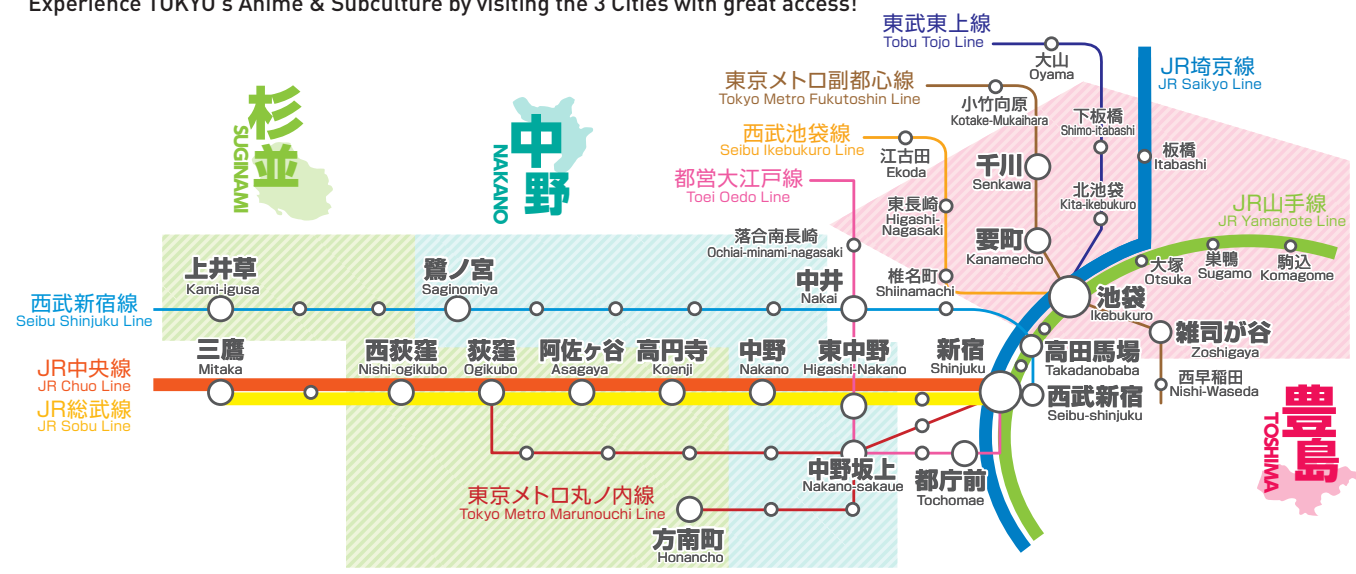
Experience TOKYO's Anime & Subculture by visiting the 3 Cities with great access!

東武東上線
Tobu Tojo Line

JR埼京線
JR Saikyo Line

東京メトロ副都心線
Tokyo Metro Fukutoshin Line

大山
Oyama

小竹向原
Kotake-Mukaihara

下板橋
Shimo-itabashi

西武池袋線
Seibu Ikebukuro Line

板橋
Itabashi

杉並
SUGINAMI

中野
NAKANO

江古田
Ekoda

千川
Senkawa

都営大江戸線
Toei Oedo Line

北池袋
Kita-ikebukuro

東長崎
Higashi-Nagasaki

JR山手線
JR Yamanote Line

要町
Kanamecho

落合南長崎
Ochiai-minami-nagasaki

大塚
Otsuka

巣鴨
Sugamo

駒込
Komagome

上井草
Kami-igusa

鷺ノ宮
Saginomiya

中井
Nakai

椎名町
Shiinamachi

池袋
Ikebukuro

西武新宿線
Seibu Shinjuku Line

雑司が谷
Zoshigaya

三鷹
Mitaka

西荻窪
Nishi-ogikubo

荻窪
Ogikubo

阿佐ヶ谷
Asagaya

高円寺
Koenji

中野
Nakano

東中野
Higashi-Nakano

新宿
Shinjuku

高田馬場
Takadanobaba

JR中央線
JR Chuo Line

西早稲田
Nishi-Waseda

JR総武線
JR Sobu Line

西武新宿
Seibu-shinjuku

豊島
TOSHIMA

中野坂上
Nakano-sakaue

都庁前
Tochomae

東京メトロ丸ノ内線
Tokyo Metro Marunouchi Line

方南町
Honancho